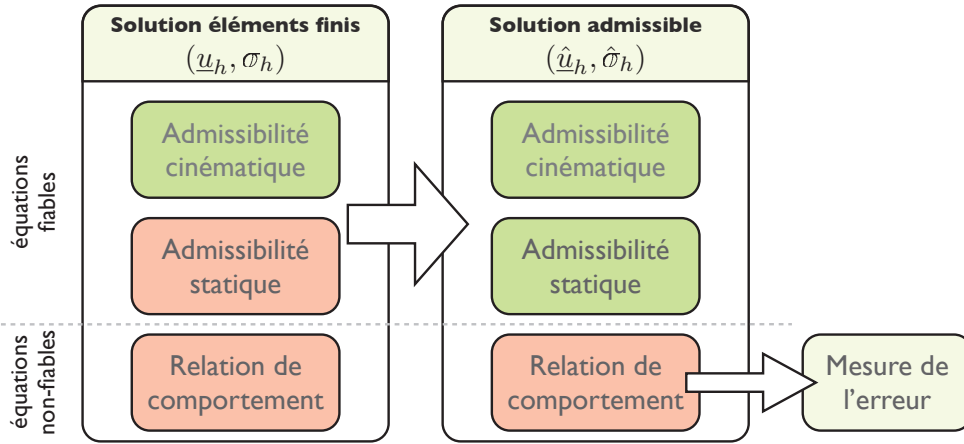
équations fiables

équations non-fiables

Solution éléments finis
$(\underline{u}_h, \varpi_h)$

Admissibilité cinématique

Admissibilité statique

Relation de comportement

Solution admissible
$(\hat{\underline{u}}_h, \hat{\varpi}_h)$

Admissibilité cinématique

Admissibilité statique

Relation de comportement

Mesure de l'erreur